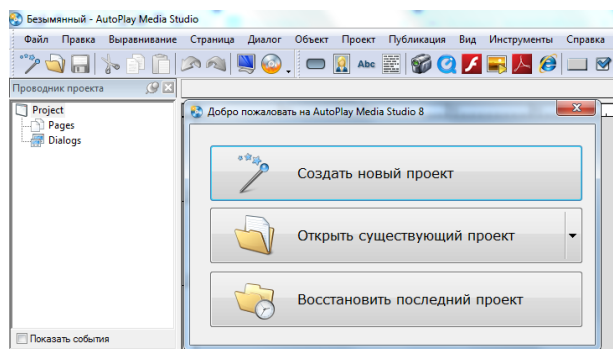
Безымянный - AutoPlay Media Studio

Файл Правка Выравнивание Страница Диалог Объект Проект Публикация Вид Инструменты Справка

Abc

Проводник проекта

Project
Pages
Dialogs

Показать события

Добро пожаловать на AutoPlay Media Studio 8

Создать новый проект

Открыть существующий проект

Восстановить последний проект